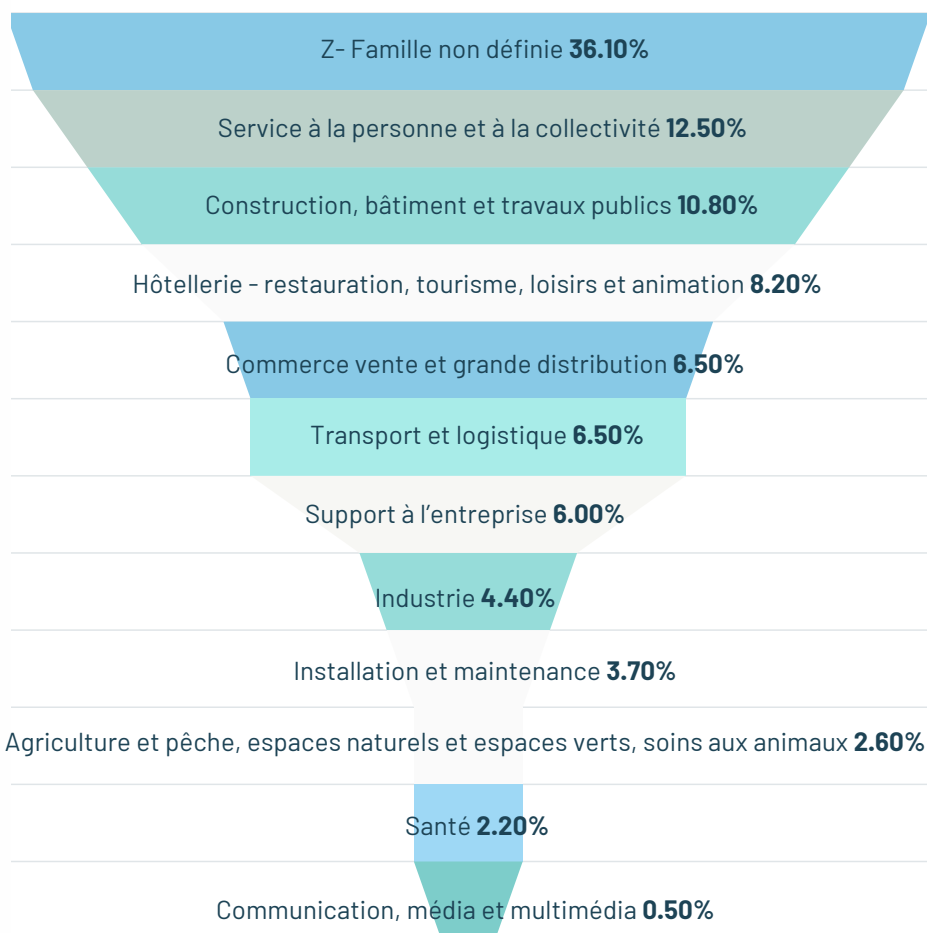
Z- Famille non définie **36.10%**

Service à la personne et à la collectivité **12.50%**

Construction, bâtiment et travaux publics **10.80%**

Hôtellerie - restauration, tourisme, loisirs et animation **8.20%**

Commerce vente et grande distribution **6.50%**

Transport et logistique **6.50%**

Support à l'entreprise **6.00%**

Industrie **4.40%**

Installation et maintenance **3.70%**

Agriculture et pêche, espaces naturels et espaces verts, soins aux animaux **2.60%**

Santé **2.20%**

Communication, média et multimédia **0.50%**